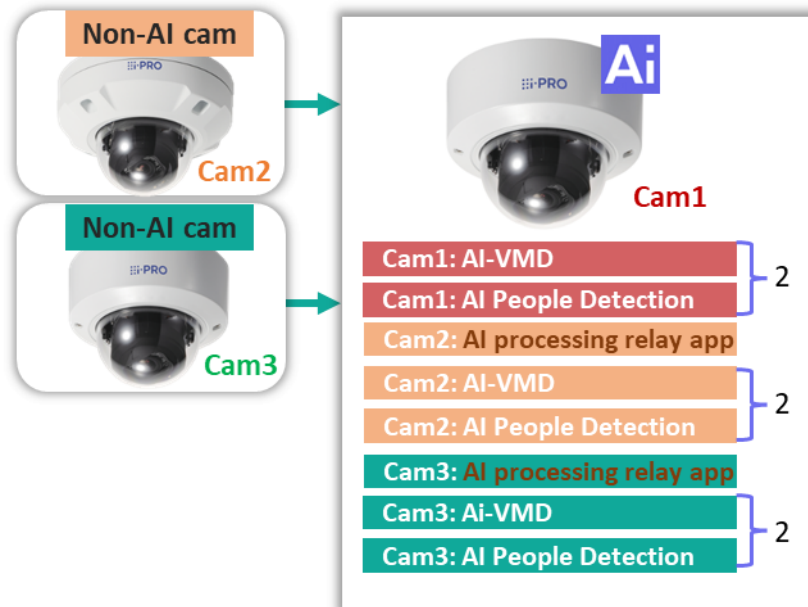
Non-AI cam

i-PRO

Cam2

Non-AI cam

i-PRO

Cam3

i-PRO

Ai

Cam1

Cam1: AI-VMD
Cam1: AI People Detection
2

Cam2: AI processing relay app

Cam2: AI-VMD
Cam2: AI People Detection
2

Cam3: AI processing relay app

Cam3: Ai-VMD
Cam3: AI People Detection
2